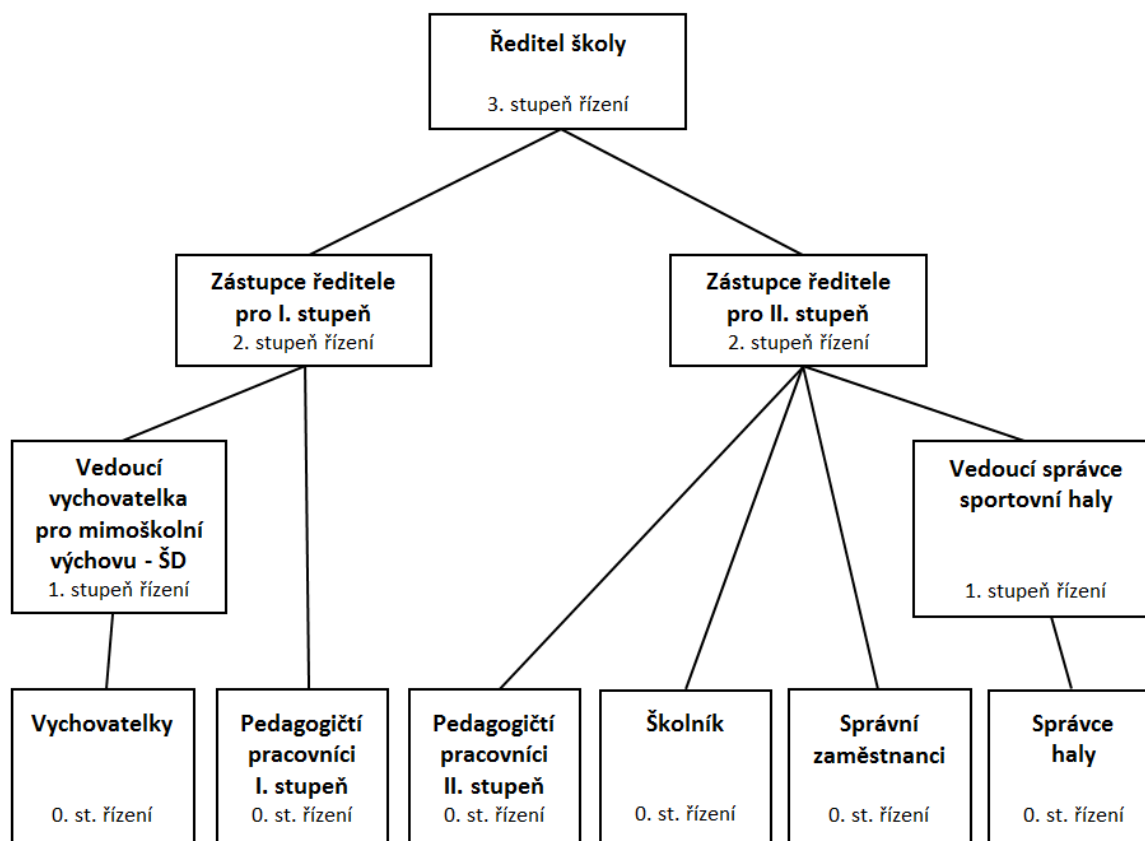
Ředitel školy
3. stupeň řízení

Zástupce ředitele pro I. stupeň
2. stupeň řízení

Zástupce ředitele pro II. stupeň
2. stupeň řízení

Vedoucí vychovatelka pro mimoškolní výchovu - ŠD
1. stupeň řízení

Vedoucí správce sportovní haly
1. stupeň řízení

Vychovatelky
0. st. řízení

Pedagogičtí pracovníci I. stupeň
0. st. řízení

Pedagogičtí pracovníci II. stupeň
0. st. řízení

Školník
0. st. řízení

Správní zaměstnanci
0. st. řízení

Správce haly
0. st. řízení